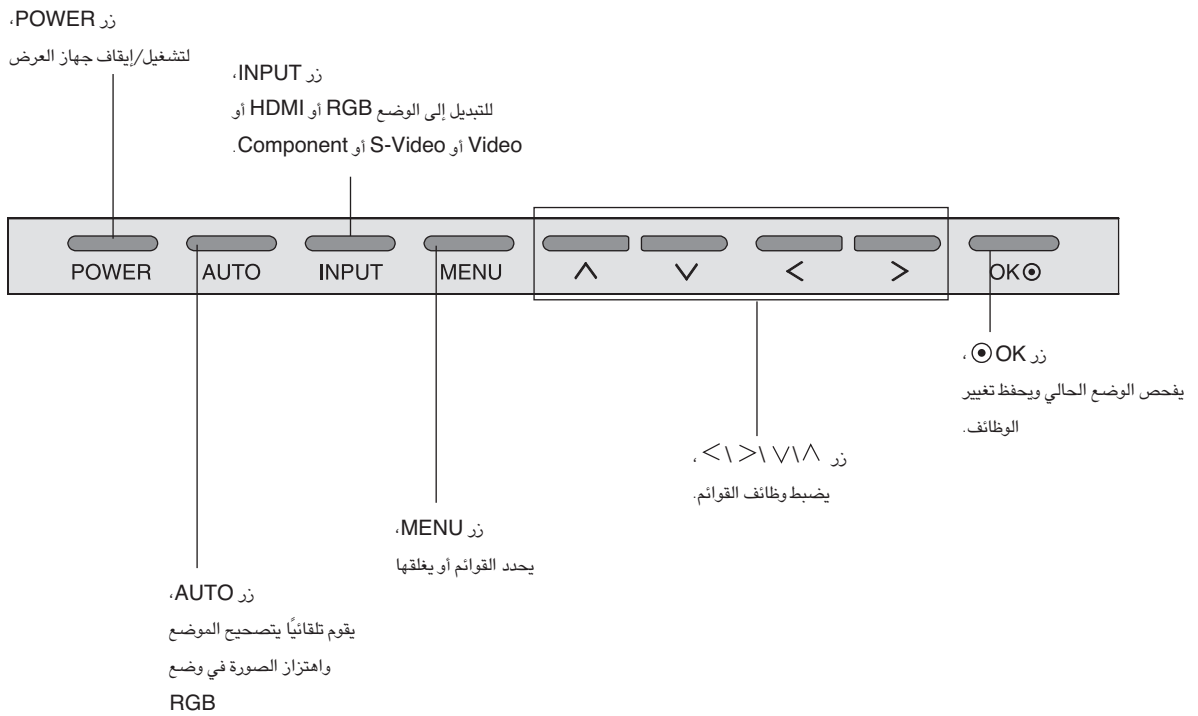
زر POWER،
لتشغيل/إيقاف جهاز العرض

زر INPUT،
للتبديل إلى الوضع RGB أو HDMI أو Video أو S-Video أو Component.

POWER AUTO INPUT MENU ∧ ∨ < > OK⊙

زر OK ⊙ ،
يفحص الوضع الحالي ويحفظ تغيير الوظائف.

زر ∧\∨\<\> ،
يضبط وظائف القوائم.

زر MENU،
يحدد القوائم أو يغلقها

زر AUTO،
يقوم تلقائيًا بتصحيح الموضع واهتزاز الصورة في وضع RGB